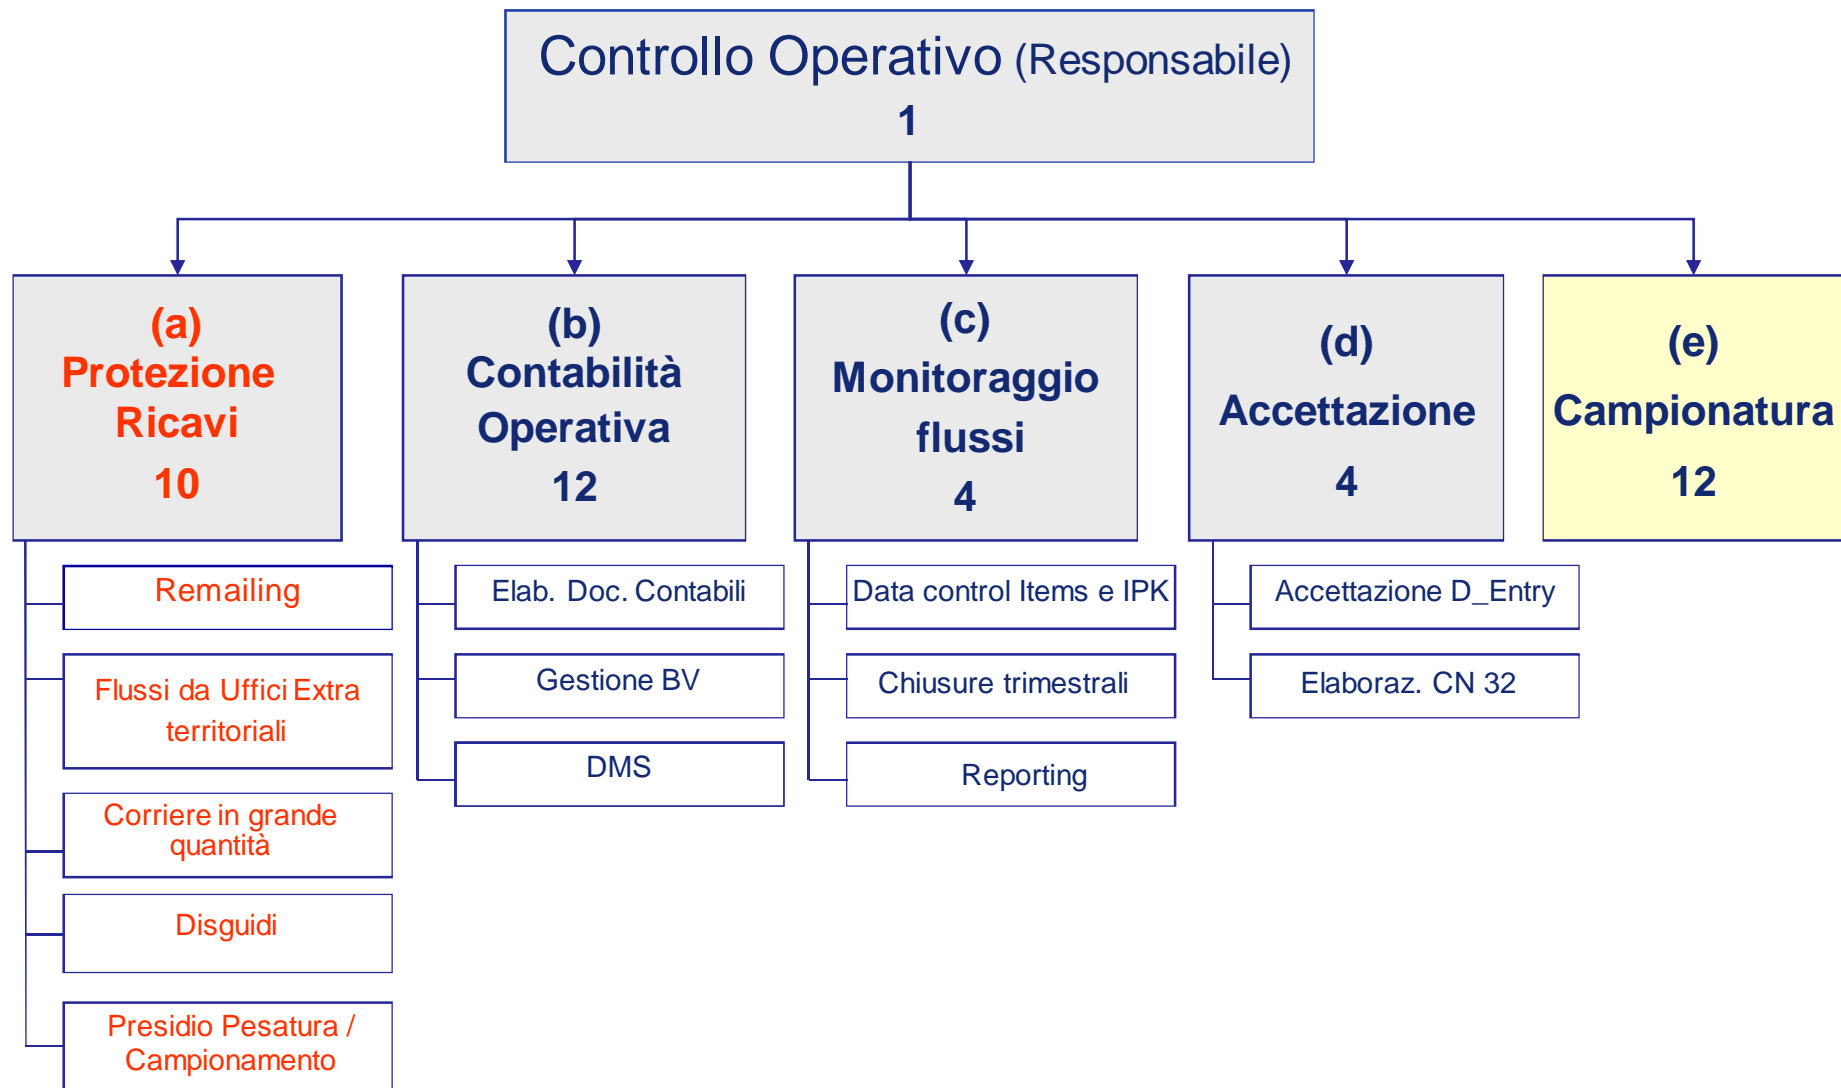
Controllo Operativo (Responsabile)
1

(a)
Protezione Ricavi
10

(b)
Contabilità Operativa
12

(c)
Monitoraggio flussi
4

(d)
Accettazione
4

(e)
Campionatura
12

Remailing

Flussi da Uffici Extra territoriali

Corriere in grande quantità

Disguidi

Presidio Pesatura / Campionamento

Elab. Doc. Contabili

Gestione BV

DMS

Data control Items e IPK

Chiusure trimestrali

Reporting

Accettazione D_Entry

Elaboraz. CN 32